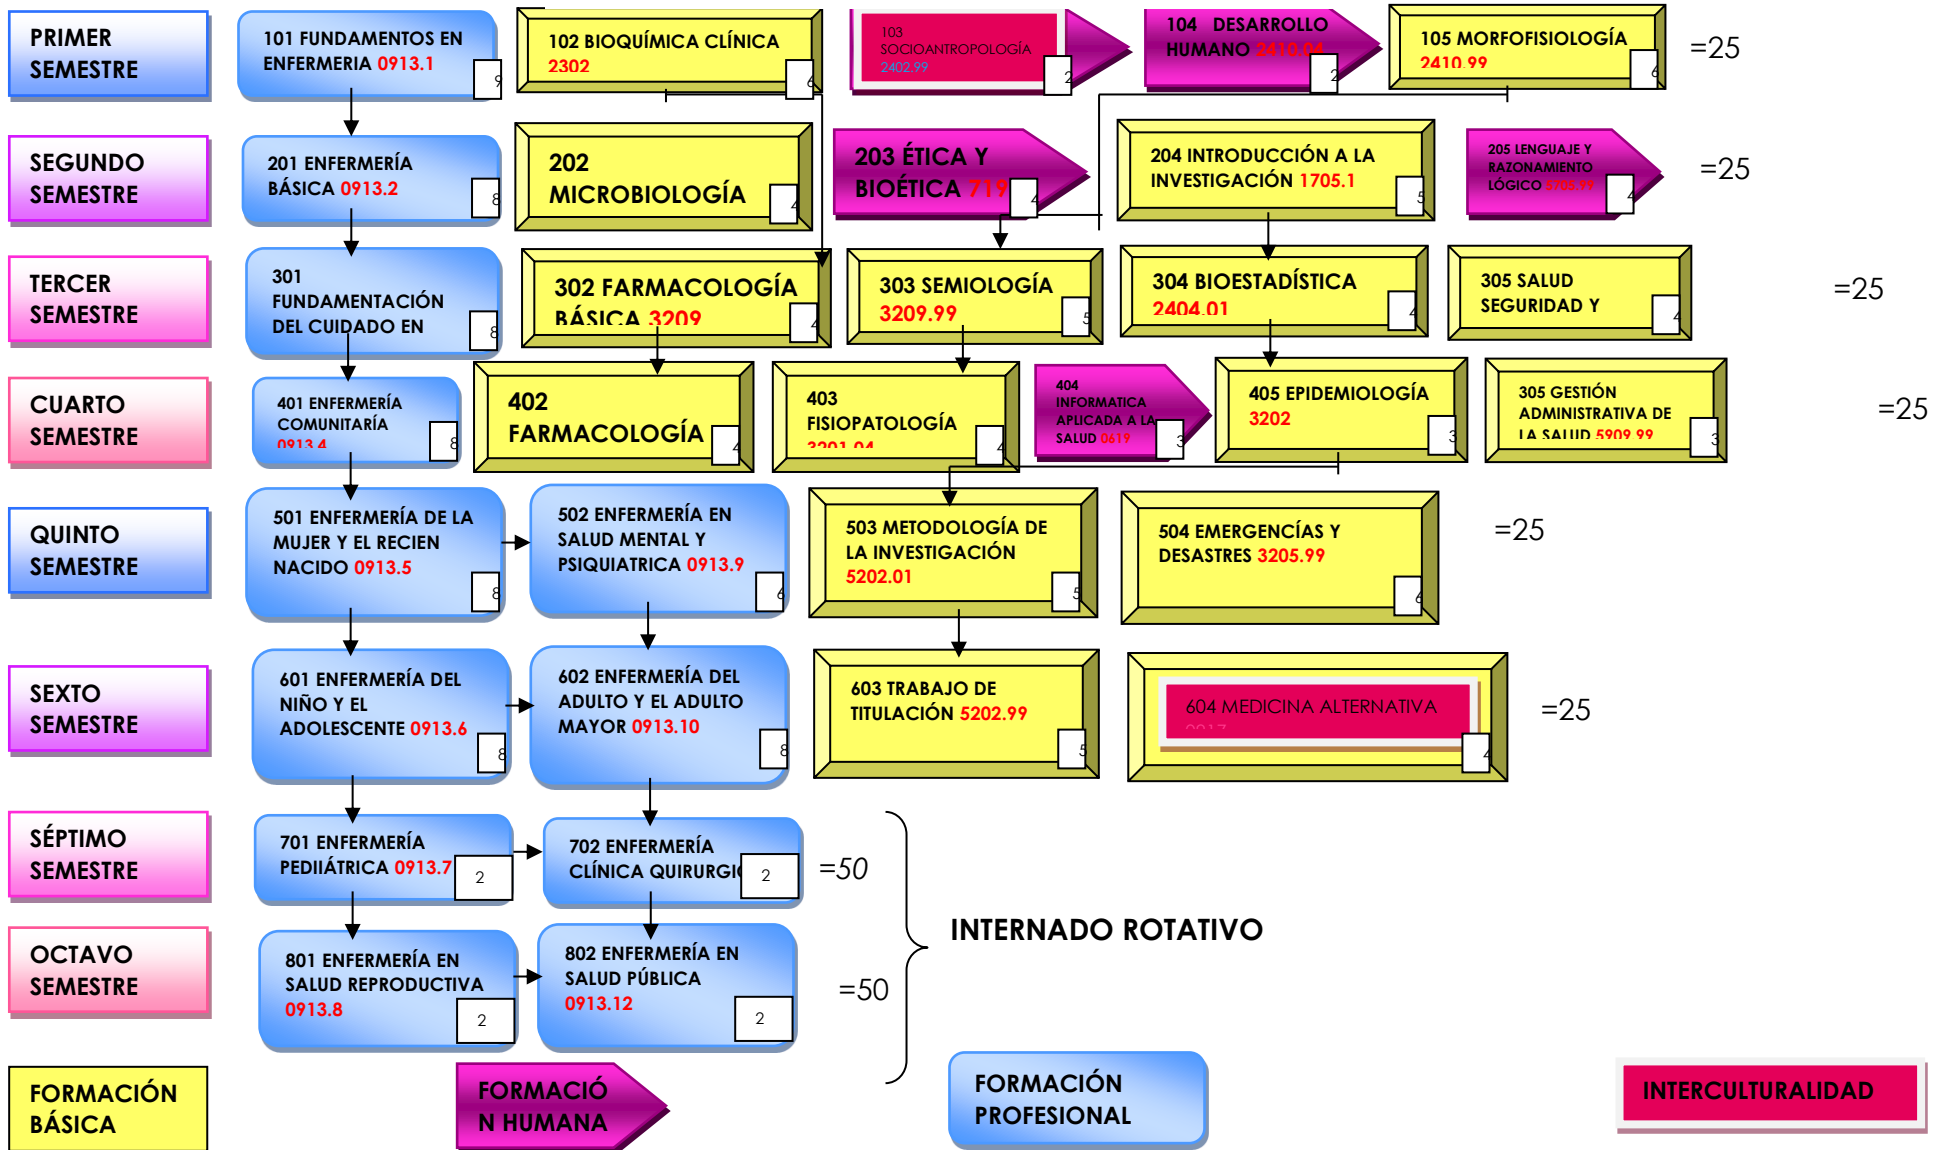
PRIMER SEMESTRE

101 FUNDAMENTOS EN ENFERMERIA 0913.1 9

102 BIOQUÍMICA CLÍNICA 2302 6

103 SOCIOANTROPOLOGÍA 2402.99 2

104 DESARROLLO HUMANO 2410.04 2

105 MORFOFISIOLOGÍA 2410.99 6

=25

SEGUNDO SEMESTRE

201 ENFERMERÍA BÁSICA 0913.2 8

202 MICROBIOLOGÍA 4

203 ÉTICA Y BIOÉTICA 719 4

204 INTRODUCCIÓN A LA INVESTIGACIÓN 1705.1 5

205 LENGUAJE Y RAZONAMIENTO LÓGICO 5705.99 4

=25

TERCER SEMESTRE

301 FUNDAMENTACIÓN DEL CUIDADO EN 8

302 FARMACOLOGÍA BÁSICA 3209 4

303 SEMIOLOGÍA 3209.99 5

304 BIOESTADÍSTICA 2404.01 4

305 SALUD SEGURIDAD Y 4

=25

CUARTO SEMESTRE

401 ENFERMERÍA COMUNITARÍA 0913.4 8

402 FARMACOLOGÍA 4

403 FISIOPATOLOGÍA 3201.04 4

404 INFORMATICA APLICADA A LA SALUD 0619 3

405 EPIDEMIOLOGÍA 3202 3

305 GESTIÓN ADMINISTRATIVA DE LA SALUD 5909.99 3

=25

QUINTO SEMESTRE

501 ENFERMERÍA DE LA MUJER Y EL RECIEN NACIDO 0913.5 8

502 ENFERMERÍA EN SALUD MENTAL Y PSIQUIATRICA 0913.9 6

503 METODOLOGÍA DE LA INVESTIGACIÓN 5202.01 5

504 EMERGENCÍAS Y DESASTRES 3205.99 6

=25

SEXTO SEMESTRE

601 ENFERMERÍA DEL NIÑO Y EL ADOLESCENTE 0913.6 8

602 ENFERMERÍA DEL ADULTO Y EL ADULTO MAYOR 0913.10 8

603 TRABAJO DE TITULACIÓN 5202.99 5

604 MEDICINA ALTERNATIVA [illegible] 4

=25

SÉPTIMO SEMESTRE

701 ENFERMERÍA PEDIÁTRICA 0913.7 2

702 ENFERMERÍA CLÍNICA QUIRURGI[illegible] 2

=50

OCTAVO SEMESTRE

801 ENFERMERÍA EN SALUD REPRODUCTIVA 0913.8 2

802 ENFERMERÍA EN SALUD PÚBLICA 0913.12 2

=50

INTERNADO ROTATIVO

FORMACIÓN BÁSICA

FORMACIÓN HUMANA

FORMACIÓN PROFESIONAL

INTERCULTURALIDAD